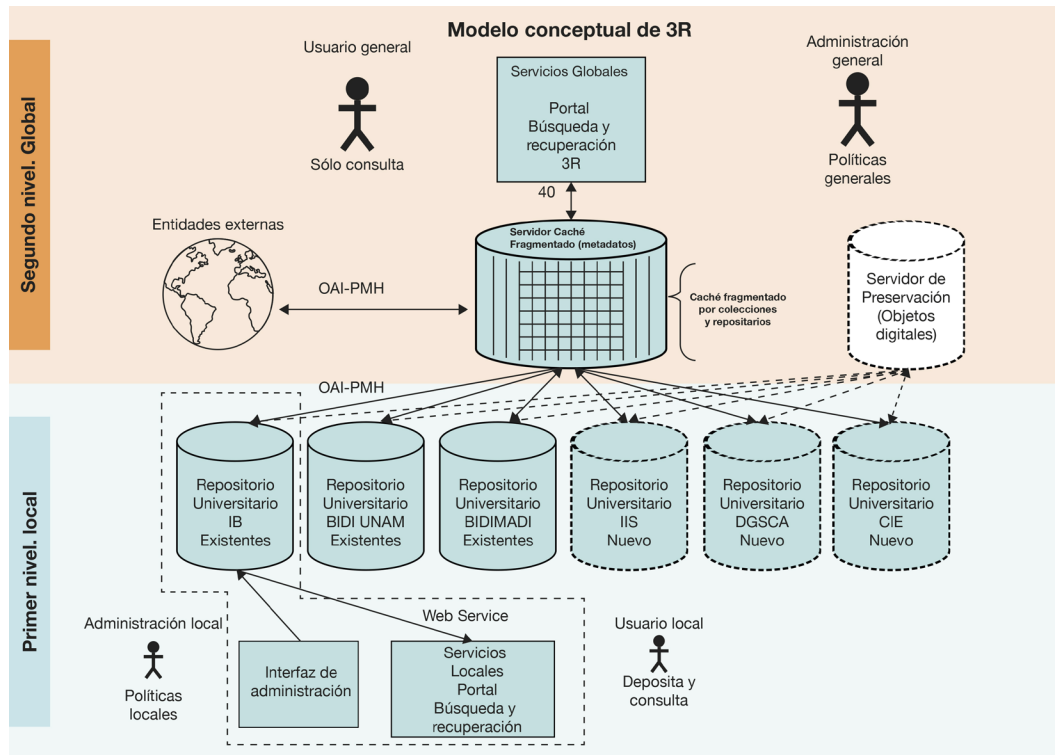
Modelo conceptual de 3R

Segundo nivel. Global

Usuario general

Sólo consulta

Servicios Globales

Portal
Búsqueda y
recuperación
3R

40

Administración
general

Políticas
generales

Entidades externas

OAI-PMH

Servidor Caché
Fragmentado (metadatos)

Caché fragmentado
por colecciones
y repositarios

Servidor de
Preservación
(Objetos
digitales)

OAI-PMH

Primer nivel. local

Repositorio
Universitario
IB
Existentes

Repositorio
Universitario
BIDI UNAM
Existentes

Repositorio
Universitario
BIDIMADI
Existentes

Repositorio
Universitario
IIS
Nuevo

Repositorio
Universitario
DGSCA
Nuevo

Repositorio
Universitario
CIE
Nuevo

Web Service

Administración local

Políticas
locales

Interfaz de
administración

Servicios
Locales
Portal
Búsqueda y
recuperación

Usuario local

Deposita y
consulta